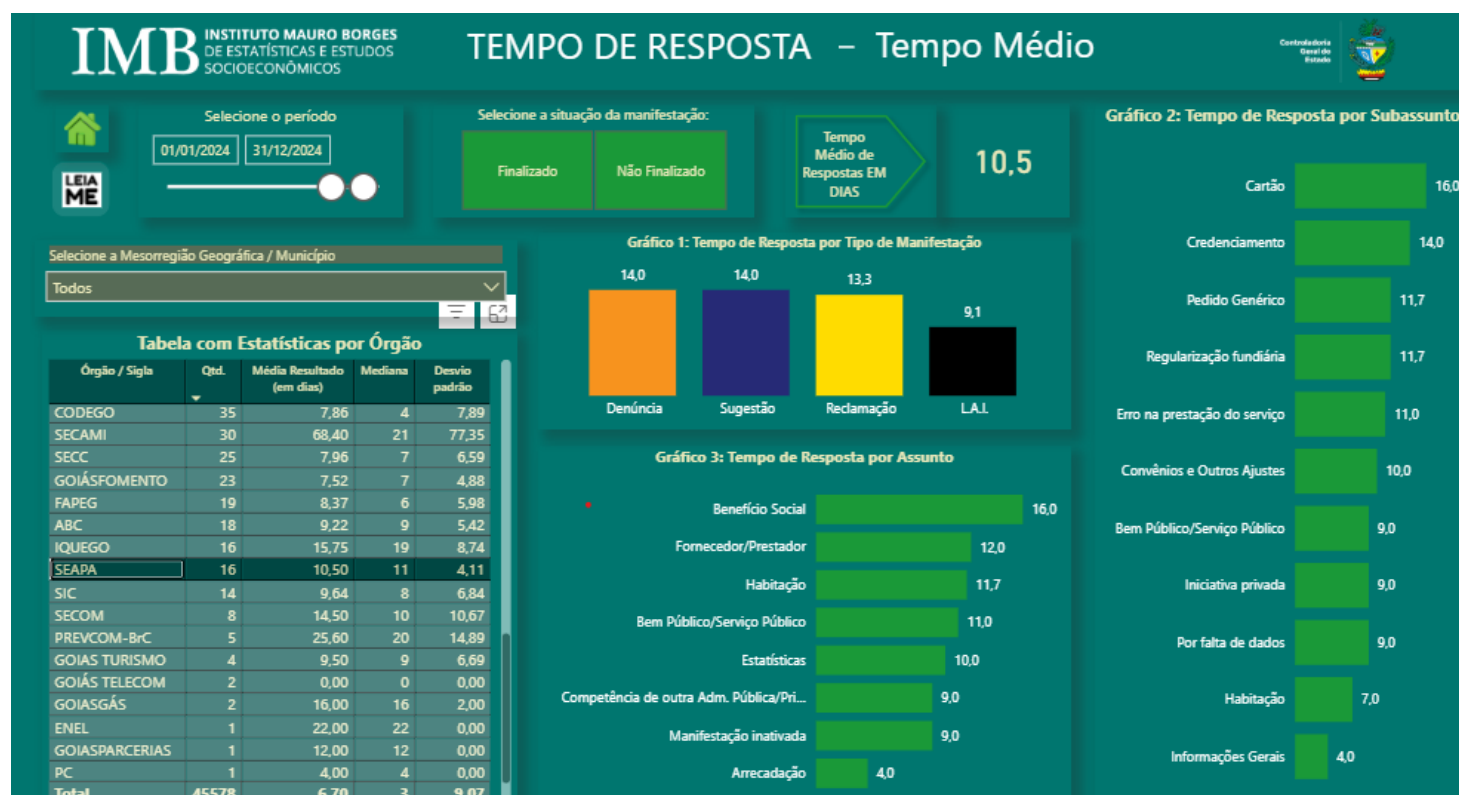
IMB INSTITUTO MAURO BORGES DE ESTATÍSTICAS E ESTUDOS SOCIOECONÔMICOS

TEMPO DE RESPOSTA – Tempo Médio

Controladoria Geral do Estado

LEIA ME

Selecione o período

01/01/2024 31/12/2024

Selecione a situação da manifestação:

Finalizado

Não Finalizado

Tempo Médio de Respostas EM DIAS

10,5

Selecione a Mesorregião Geográfica / Município

Todos

Tabela com Estatísticas por Órgão

| Órgão / Sigla | Qtd. | Média Resultado (em dias) | Mediana | Desvio padrão |
|---|---|---|---|---|
| CODEGO | 35 | 7,86 | 4 | 7,89 |
| SECAMI | 30 | 68,40 | 21 | 77,35 |
| SECC | 25 | 7,96 | 7 | 6,59 |
| GOIÁSFOMENTO | 23 | 7,52 | 7 | 4,88 |
| FAPEG | 19 | 8,37 | 6 | 5,98 |
| ABC | 18 | 9,22 | 9 | 5,42 |
| IQUEGO | 16 | 15,75 | 19 | 8,74 |
| SEAPA | 16 | 10,50 | 11 | 4,11 |
| SIC | 14 | 9,64 | 8 | 6,84 |
| SECOM | 8 | 14,50 | 10 | 10,67 |
| PREVCOM-BrC | 5 | 25,60 | 20 | 14,89 |
| GOIAS TURISMO | 4 | 9,50 | 9 | 6,69 |
| GOIÁS TELECOM | 2 | 0,00 | 0 | 0,00 |
| GOIASGÁS | 2 | 16,00 | 16 | 2,00 |
| ENEL | 1 | 22,00 | 22 | 0,00 |
| GOIASPARCERIAS | 1 | 12,00 | 12 | 0,00 |
| PC | 1 | 4,00 | 4 | 0,00 |
| Total | 45578 | 6,70 | 3 | 9,07 |

Gráfico 1: Tempo de Resposta por Tipo de Manifestação

14,0 Denúncia
14,0 Sugestão
13,3 Reclamação
9,1 L.A.I.

Gráfico 3: Tempo de Resposta por Assunto

Benefício Social 16,0
Fornecedor/Prestador 12,0
Habitação 11,7
Bem Público/Serviço Público 11,0
Estatísticas 10,0
Competência de outra Adm. Pública/Pri... 9,0
Manifestação inativada 9,0
Arrecadação 4,0

Gráfico 2: Tempo de Resposta por Subassunto

Cartão 16,0
Credenciamento 14,0
Pedido Genérico 11,7
Regularização fundiária 11,7
Erro na prestação do serviço 11,0
Convênios e Outros Ajustes 10,0
Bem Público/Serviço Público 9,0
Iniciativa privada 9,0
Por falta de dados 9,0
Habitação 7,0
Informações Gerais 4,0